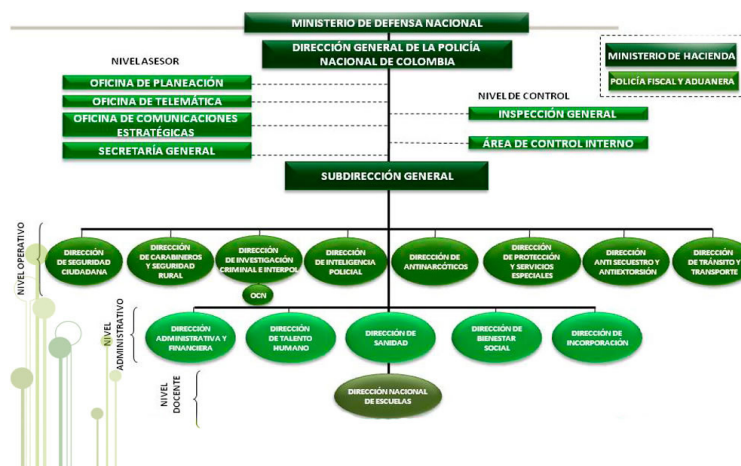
MINISTERIO DE DEFENSA NACIONAL

DIRECCIÓN GENERAL DE LA POLICÍA NACIONAL DE COLOMBIA

MINISTERIO DE HACIENDA

POLICÍA FISCAL Y ADUANERA

NIVEL ASESOR

OFICINA DE PLANEACIÓN

OFICINA DE TELEMÁTICA

OFICINA DE COMUNICACIONES ESTRATÉGICAS

SECRETARÍA GENERAL

NIVEL DE CONTROL

INSPECCIÓN GENERAL

ÁREA DE CONTROL INTERNO

SUBDIRECCIÓN GENERAL

NIVEL OPERATIVO

DIRECCIÓN DE SEGURIDAD CIUDADANA

DIRECCIÓN DE CARABINEROS Y SEGURIDAD RURAL

DIRECCIÓN DE INVESTIGACIÓN CRIMINAL E INTERPOL

OCN

DIRECCIÓN DE INTELIGENCIA POLICIAL

DIRECCIÓN DE ANTINARCÓTICOS

DIRECCIÓN DE PROTECCIÓN Y SERVICIOS ESPECIALES

DIRECCIÓN ANTI SECUESTRO Y ANTIEXTORSIÓN

DIRECCIÓN DE TRÁNSITO Y TRANSPORTE

NIVEL ADMINISTRATIVO

DIRECCIÓN ADMINISTRATIVA Y FINANCIERA

DIRECCIÓN DE TALENTO HUMANO

DIRECCIÓN DE SANIDAD

DIRECCIÓN DE BIENESTAR SOCIAL

DIRECCIÓN DE INCORPORACIÓN

NIVEL DOCENTE

DIRECCIÓN NACIONAL DE ESCUELAS